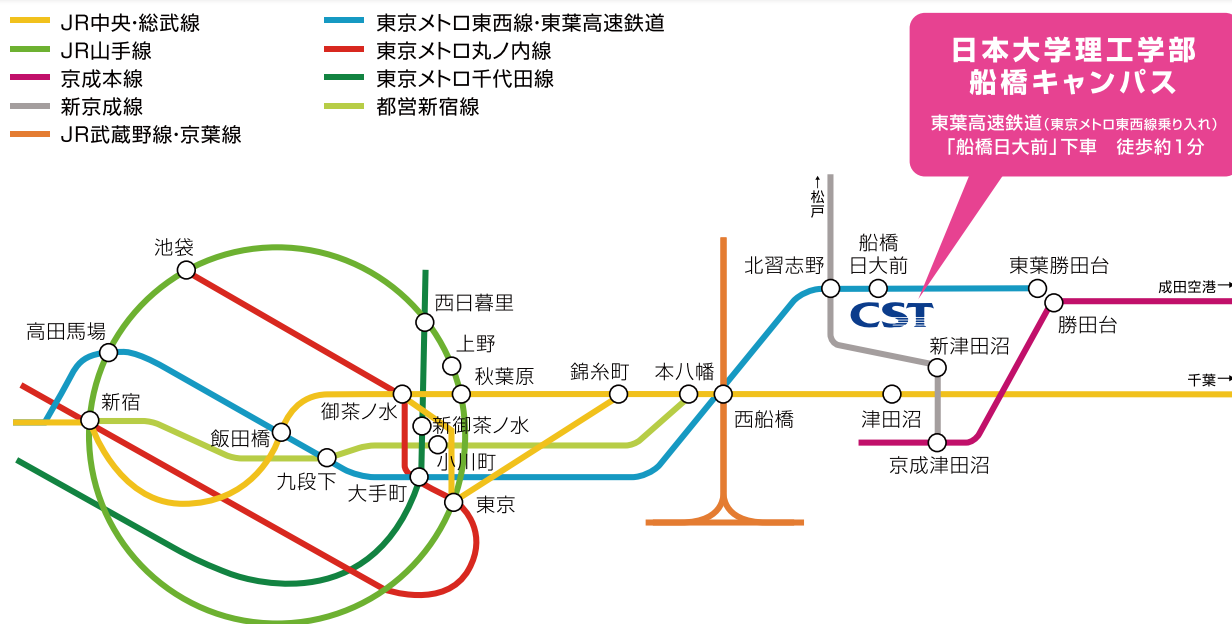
JR中央・総武線
JR山手線
京成本線
新京成線
JR武蔵野線・京葉線
東京メトロ東西線・東葉高速鉄道
東京メトロ丸ノ内線
東京メトロ千代田線
都営新宿線

日本大学理工学部
船橋キャンパス
東葉高速鉄道(東京メトロ東西線乗り入れ)
「船橋日大前」下車　徒歩約1分

松戸
北習志野
船橋日大前
CST
東葉勝田台
成田空港
勝田台
新津田沼
千葉
津田沼
京成津田沼
西船橋
本八幡
錦糸町
秋葉原
上野
西日暮里
池袋
高田馬場
新宿
飯田橋
御茶ノ水
新御茶ノ水
小川町
九段下
大手町
東京